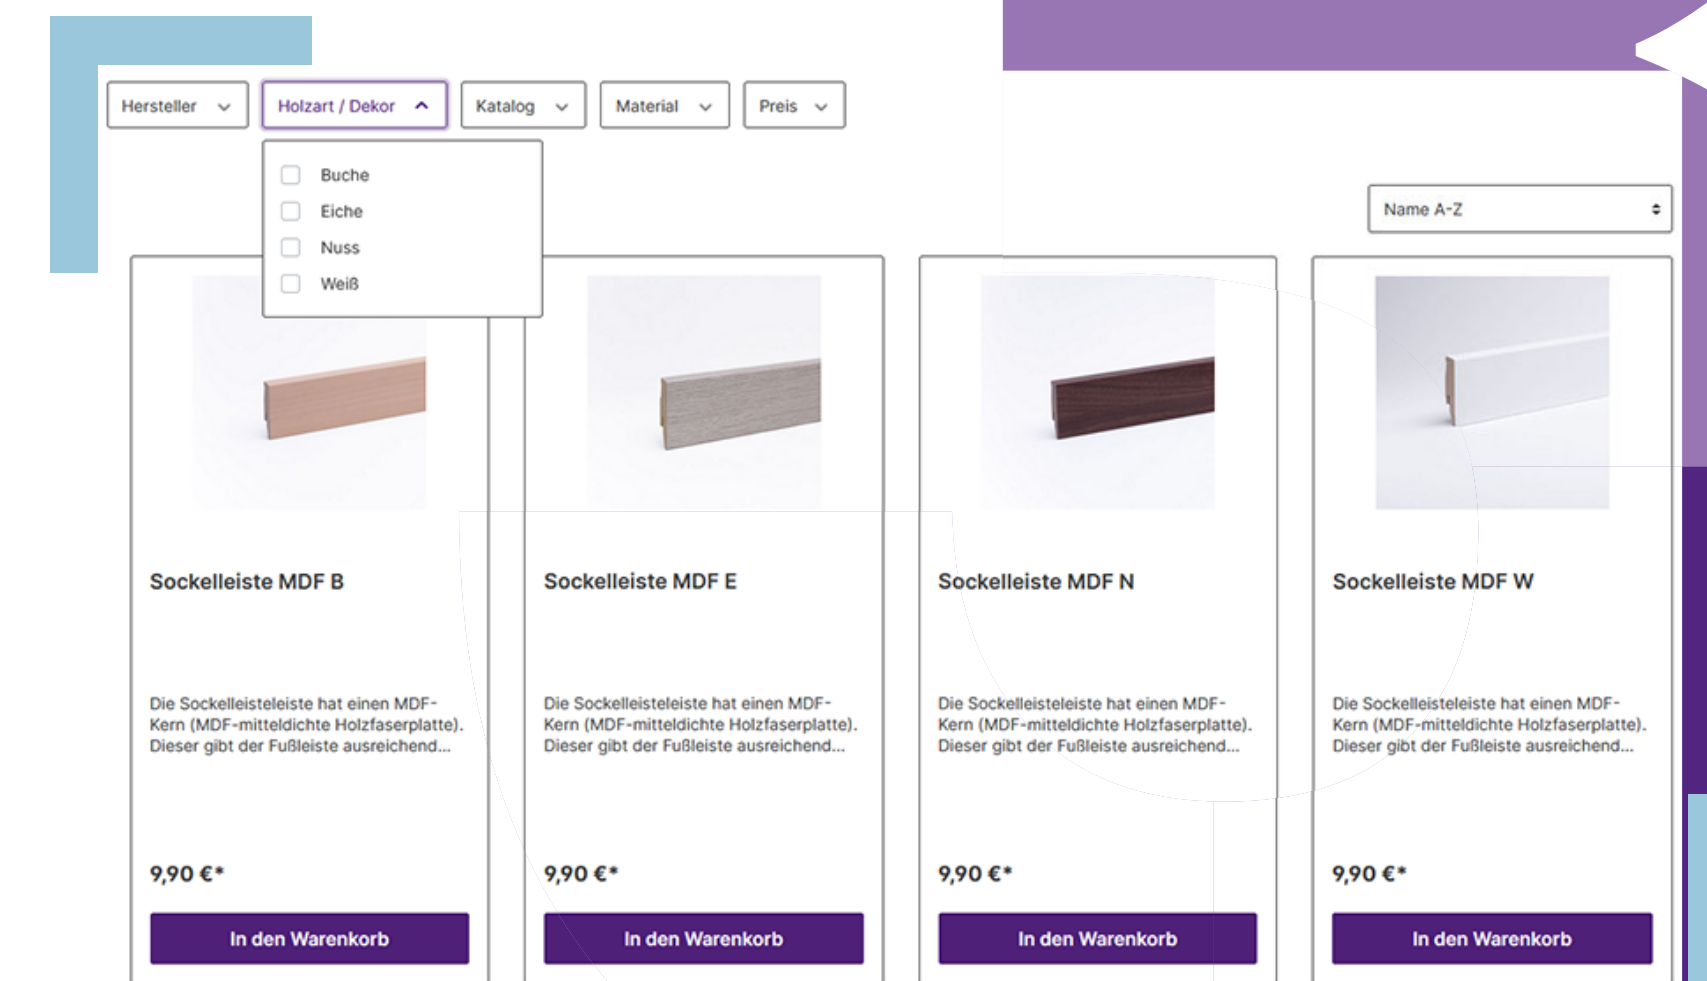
Hersteller
Holzart / Dekor
Katalog
Material
Preis

Buche
Eiche
Nuss
Weiß

Name A-Z

Sockelleiste MDF B

Die Sockelleisteleiste hat einen MDF-Kern (MDF-mitteldichte Holzfaserplatte). Dieser gibt der Fußleiste ausreichend...

9,90 €*

In den Warenkorb

Sockelleiste MDF E

Die Sockelleisteleiste hat einen MDF-Kern (MDF-mitteldichte Holzfaserplatte). Dieser gibt der Fußleiste ausreichend...

9,90 €*

In den Warenkorb

Sockelleiste MDF N

Die Sockelleisteleiste hat einen MDF-Kern (MDF-mitteldichte Holzfaserplatte). Dieser gibt der Fußleiste ausreichend...

9,90 €*

In den Warenkorb

Sockelleiste MDF W

Die Sockelleisteleiste hat einen MDF-Kern (MDF-mitteldichte Holzfaserplatte). Dieser gibt der Fußleiste ausreichend...

9,90 €*

In den Warenkorb